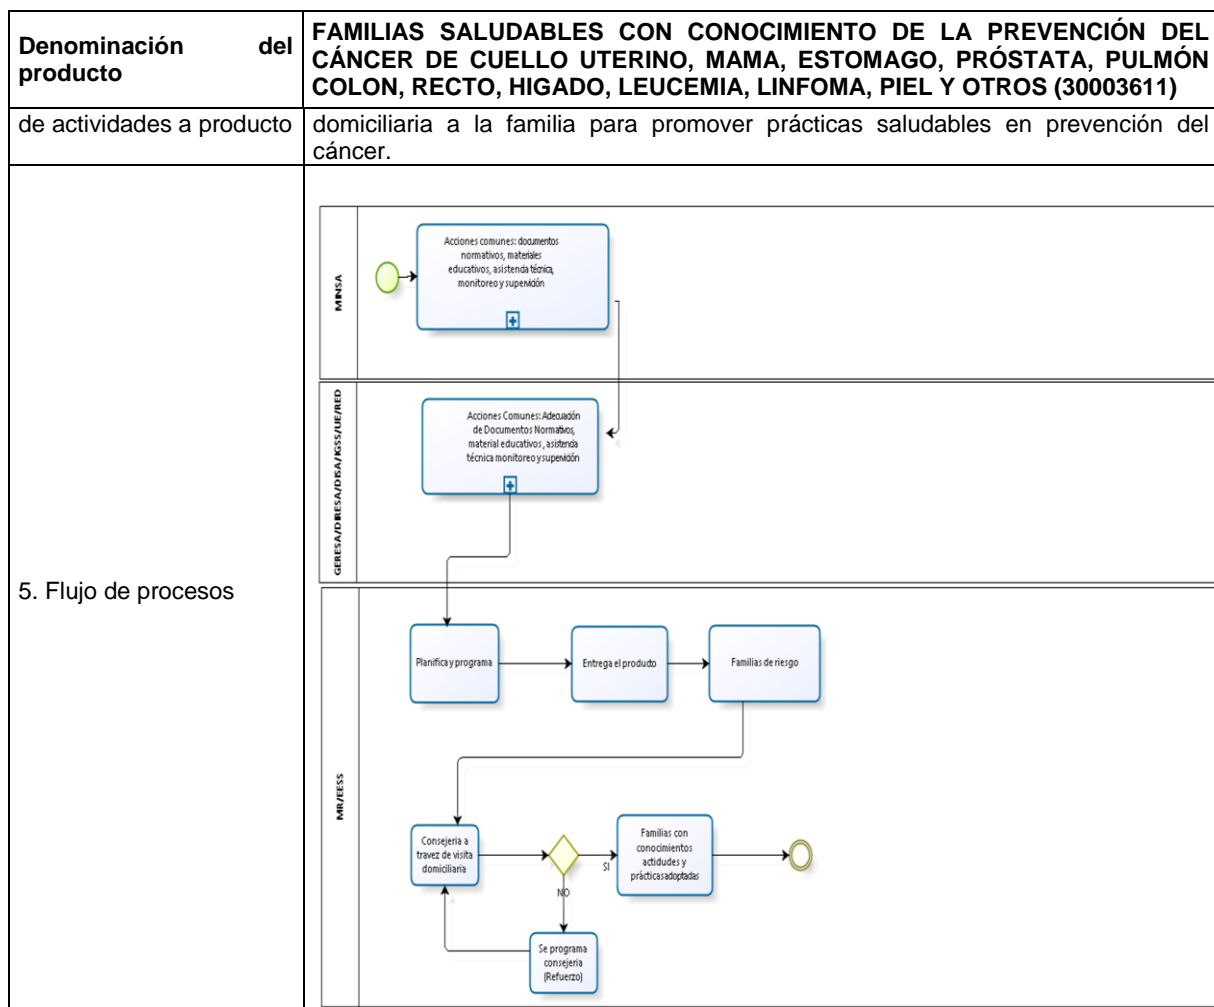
| Denominación del producto | FAMILIAS SALUDABLES CON CONOCIMIENTO DE LA PREVENCIÓN DEL CÁNCER DE CUELLO UTERINO, MAMA, ESTOMAGO, PRÓSTATA, PULMÓN COLON, RECTO, HIGADO, LEUCEMIA, LINFOMA, PIEL Y OTROS (30003611) |
|---|---|
| de actividades a producto | domiciliaria a la familia para promover prácticas saludables en prevención del cáncer. |
| 5. Flujo de procesos | |

MINSA

Acciones comunes: documentos normativos, materiales educativos, asistencia técnica, monitoreo y supervisión

GERESA/DIRESA/DISA/IGSS/UE/RED

Acciones Comunes: Adecuación de Documentos Normativos, material educativos, asistencia técnica monitoreo y supervisión

MR/EESS

Planifica y programa

Entrega el producto

Familias de riesgo

Consejeria a travez de visita domiciliaria

SI

NO

Familias con conocimientos actidudes y prácticasadoptadas

Se programa consejeria (Refuerzo)